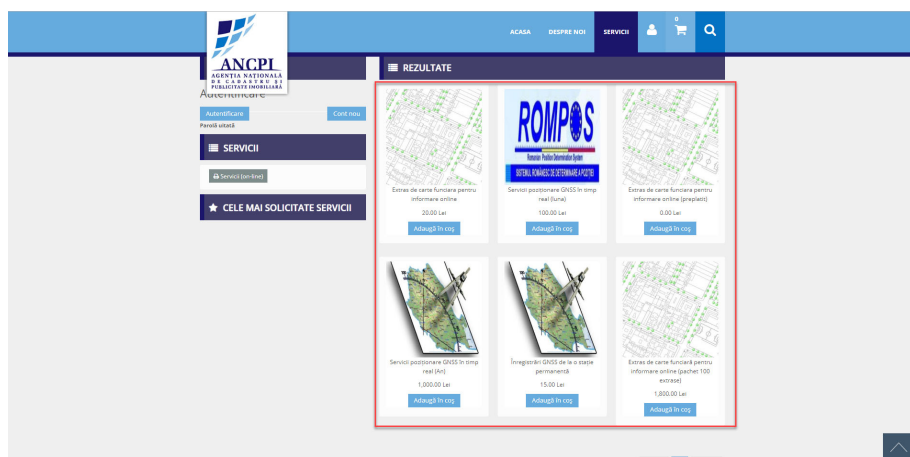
ANCPI
AGENȚIA NAȚIONALĂ DE CADASTRU ȘI PUBLICITATE IMOBILIARĂ

ACASA DESPRE NOI SERVICII 0

Autentificare

Autentificare Cont nou
Parolă uitată

SERVICII

Servicii (on-line)

CELE MAI SOLICITATE SERVICII

REZULTATE

Extras de carte funciara pentru informare online
20.00 Lei
Adaugă în coș

ROMPOS
Romanian Position Determination System
SISTEMUL ROMÂNESC DE DETERMINARE A POZIȚIEI
Servicii poziționare GNSS în timp real (luna)
100.00 Lei
Adaugă în coș

Extras de carte funciara pentru informare online (preplatit)
0.00 Lei
Adaugă în coș

Servicii poziționare GNSS în timp real (An)
1,000.00 Lei
Adaugă în coș

Înregistrări GNSS de la o stație permanentă
15.00 Lei
Adaugă în coș

Extras de carte funciară pentru informare online (pachet 100 extrase)
1,800.00 Lei
Adaugă în coș